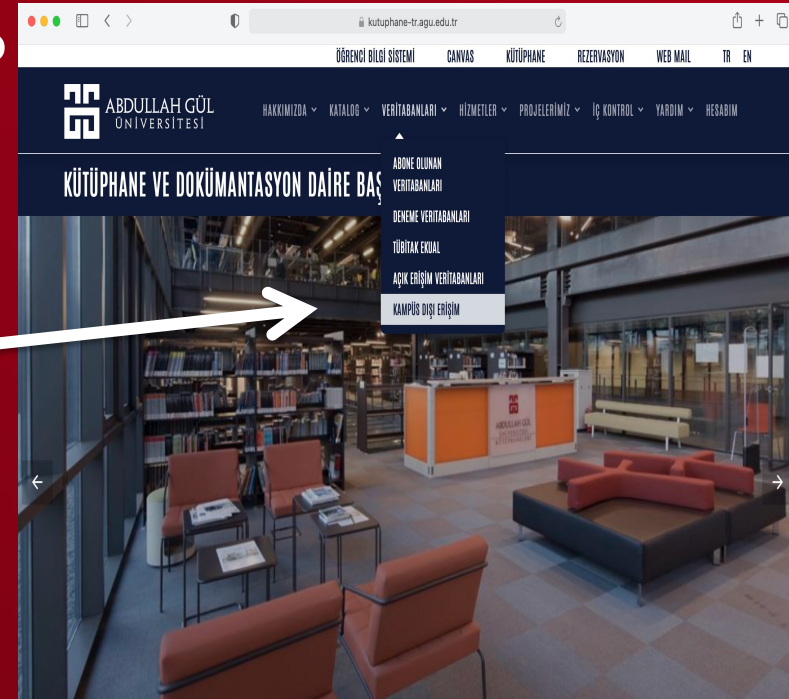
kutuphane-tr.agu.edu.tr

ÖĞRENCİ BİLGİ SİSTEMİ CANVAS KÜTÜPHANE REZERVASYON WEB MAIL TR EN

ABDULLAH GÜL ÜNİVERSİTESİ

HAKKIMIZDA KATALOG VERİTABANLARI HİZMETLER PROJELERİMİZ İÇ KONTROL YARDIM HESABIM

ABONE OLUNAN VERİTABANLARI
DENEME VERİTABANLARI
TÜBİTAK EKUAL
AÇIK ERİŞİM VERİTABANLARI
KAMPÜS DIŞI ERİŞİM

KÜTÜPHANE VE DOKÜMANTASYON DAİRE BAŞ

ABDULLAH GÜL